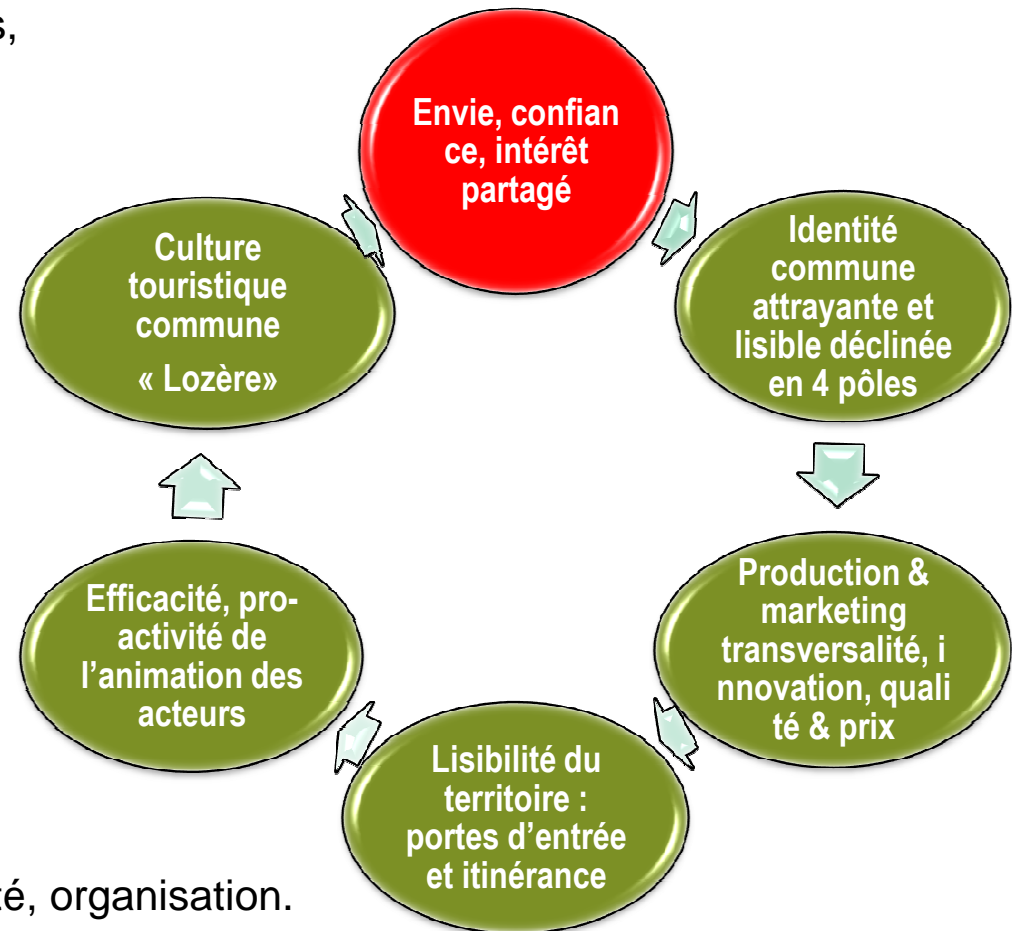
s,

Envie, confian ce, intérêt partagé

Identité commune attrayante et lisible déclinée en 4 pôles

Production & marketing transversalité, i nnovation, quali té & prix

Lisibilité du territoire : portes d'entrée et itinérance

Efficacité, pro-activité de l'animation des acteurs

Culture touristique commune « Lozère»

té, organisation.